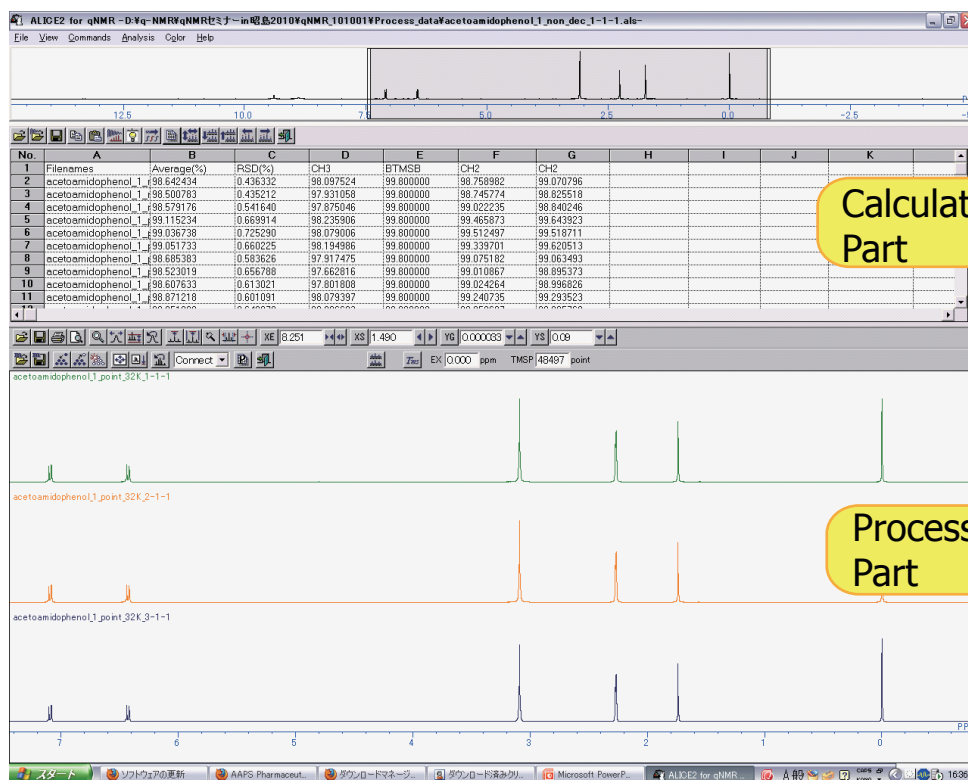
ALICE2 for qNMR -D:¥q-NMR¥qNMRセミナーin昭島2010¥qNMR_101001¥Process_data¥acetoamidophenol_1_non_dec_1-1-1.als-

File View Commands Analysis Color Help

12.5 10.0 7.5 5.0 2.5 0.0 -2.5

| No. | A | B | C | D | E | F | G | H | I | J | K |
|---|---|---|---|---|---|---|---|---|---|---|---|
| 1 | Filenames | Average(%) | RSD(%) | CH3 | BTMSB | CH2 | CH2 | | | | |
| 2 | acetoamidophenol_1_p | 98.642434 | 0.436332 | 98.097524 | 99.800000 | 98.758982 | 99.070796 | | | | |
| 3 | acetoamidophenol_1_p | 98.500783 | 0.435212 | 97.931058 | 99.800000 | 98.745774 | 98.825518 | | | | |
| 4 | acetoamidophenol_1_p | 98.579176 | 0.541640 | 97.875046 | 99.800000 | 99.022235 | 98.840246 | | | | |
| 5 | acetoamidophenol_1_p | 99.115234 | 0.669914 | 98.235906 | 99.800000 | 99.465873 | 99.643923 | | | | |
| 6 | acetoamidophenol_1_p | 99.036738 | 0.725290 | 98.079006 | 99.800000 | 99.512497 | 99.518711 | | | | |
| 7 | acetoamidophenol_1_p | 99.051733 | 0.660225 | 98.194986 | 99.800000 | 99.339701 | 99.620513 | | | | |
| 8 | acetoamidophenol_1_p | 98.685383 | 0.583626 | 97.917475 | 99.800000 | 99.075182 | 99.063493 | | | | |
| 9 | acetoamidophenol_1_p | 98.523019 | 0.656788 | 97.662816 | 99.800000 | 99.010867 | 98.895373 | | | | |
| 10 | acetoamidophenol_1_p | 98.607633 | 0.613021 | 97.801808 | 99.800000 | 99.024264 | 98.996826 | | | | |
| 11 | acetoamidophenol_1_p | 98.871218 | 0.601091 | 98.079397 | 99.800000 | 99.240735 | 99.293523 | | | | |

Calculat Part

XE 8.251 XS 1.490 YG 0.000083 YS 0.09

Connect

EX 0.000 ppm TMSP 48497 point

acetoamidophenol_1_point_32K_1-1-1

acetoamidophenol_1_point_32K_2-1-1

Process Part

acetoamidophenol_1_point_32K_3-1-1

7 6 5 4 3 2 1 0 PP

スタート ソフトウェアの更新 AAPS Pharmaceut... ダウンロードマネージ... ダウンロード済みクリ... Microsoft PowerP... ALICE2 for qNMR... A般 16:36